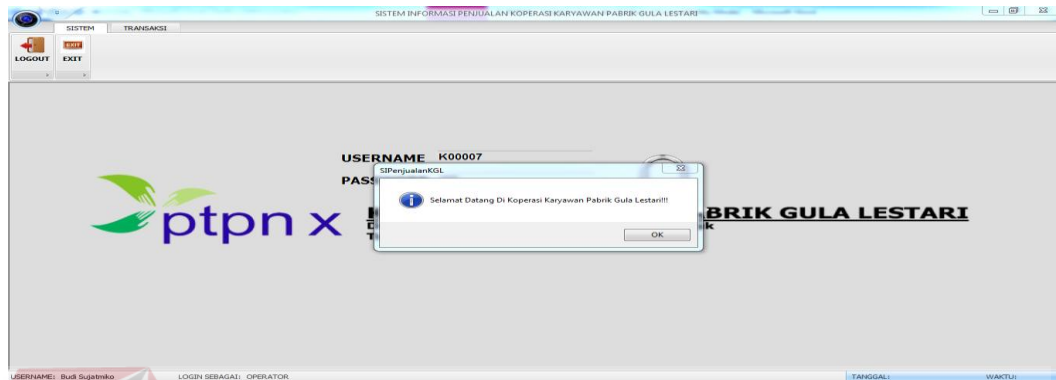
SISTEM INFORMASI PENJUALAN KOPERASI KARYAWAN PABRIK GULA LESTARI

SISTEM TRANSAKSI

EXIT

LOGOUT EXIT

USERNAME K00007

PASS

ptpn x

K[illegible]BRIK GULA LESTARI

D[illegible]k

T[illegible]

SIPenjualanKGL

Selamat Datang Di Koperasi Karyawan Pabrik Gula Lestari!!!

OK

USERNAME: Budi Sujatmiko LOGIN SEBAGAI: OPERATOR TANGGAL: WAKTU: